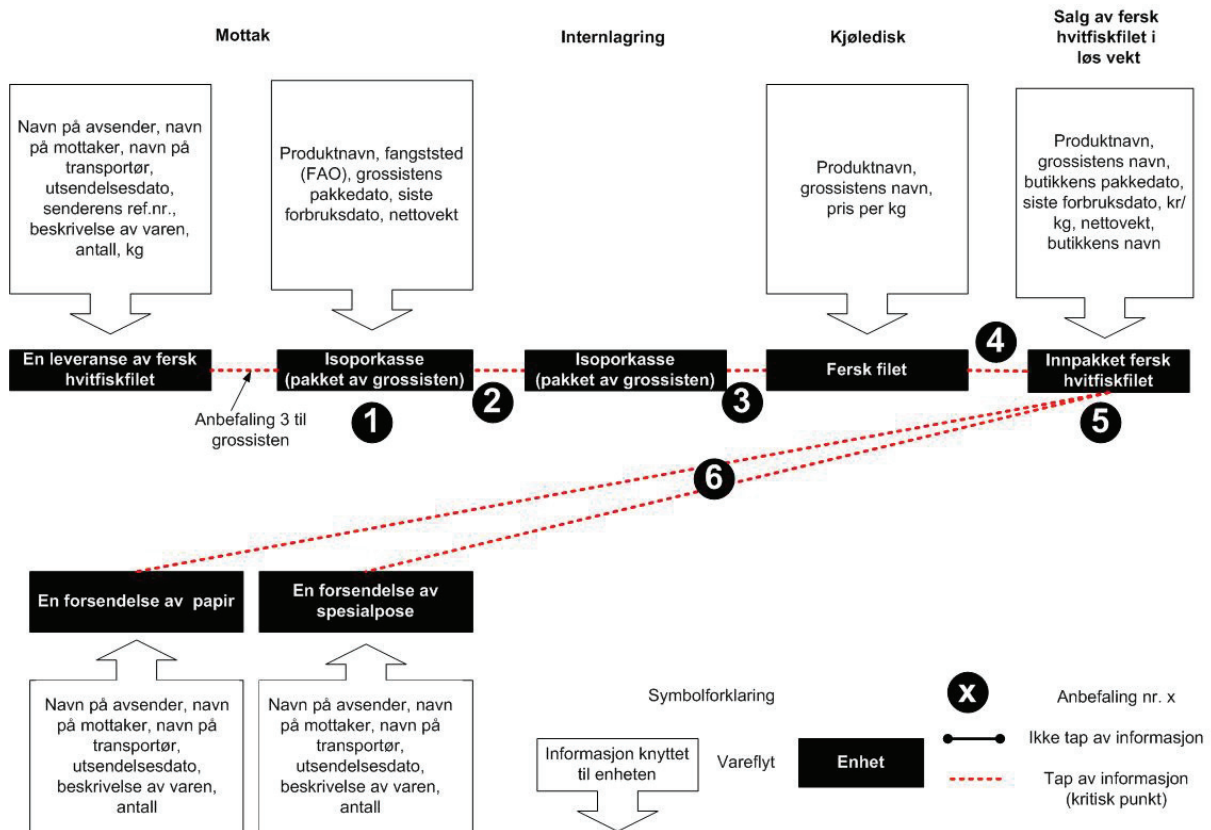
Mottak

Internlagring

Kjøledisk

Salg av fersk hvitfiskfilet i løs vekt

Navn på avsender, navn på mottaker, navn på transportør, utsendelsesdato, senderens ref.nr., beskrivelse av varen, antall, kg

Produktnavn, fangststed (FAO), grossistens pakkedato, siste forbruksdato, nettovekt

Produktnavn, grossistens navn, pris per kg

Produktnavn, grossistens navn, butikkens pakkedato, siste forbruksdato, kr/kg, nettovekt, butikkens navn

En leveranse av fersk hvitfiskfilet

Isoporkasse (pakket av grossisten)

Isoporkasse (pakket av grossisten)

Fersk filet

4

Innpakket fersk hvitfiskfilet

Anbefaling 3 til grossisten

1

2

3

5

6

En forsendelse av papir

En forsendelse av spesialpose

Navn på avsender, navn på mottaker, navn på transportør, utsendelsesdato, beskrivelse av varen, antall

Navn på avsender, navn på mottaker, navn på transportør, utsendelsesdato, beskrivelse av varen, antall

Symbolforklaring

Informasjon knyttet til enheten

Vareflyt

Enhet

X

Anbefaling nr. x

Ikke tap av informasjon

Tap av informasjon (kritisk punkt)